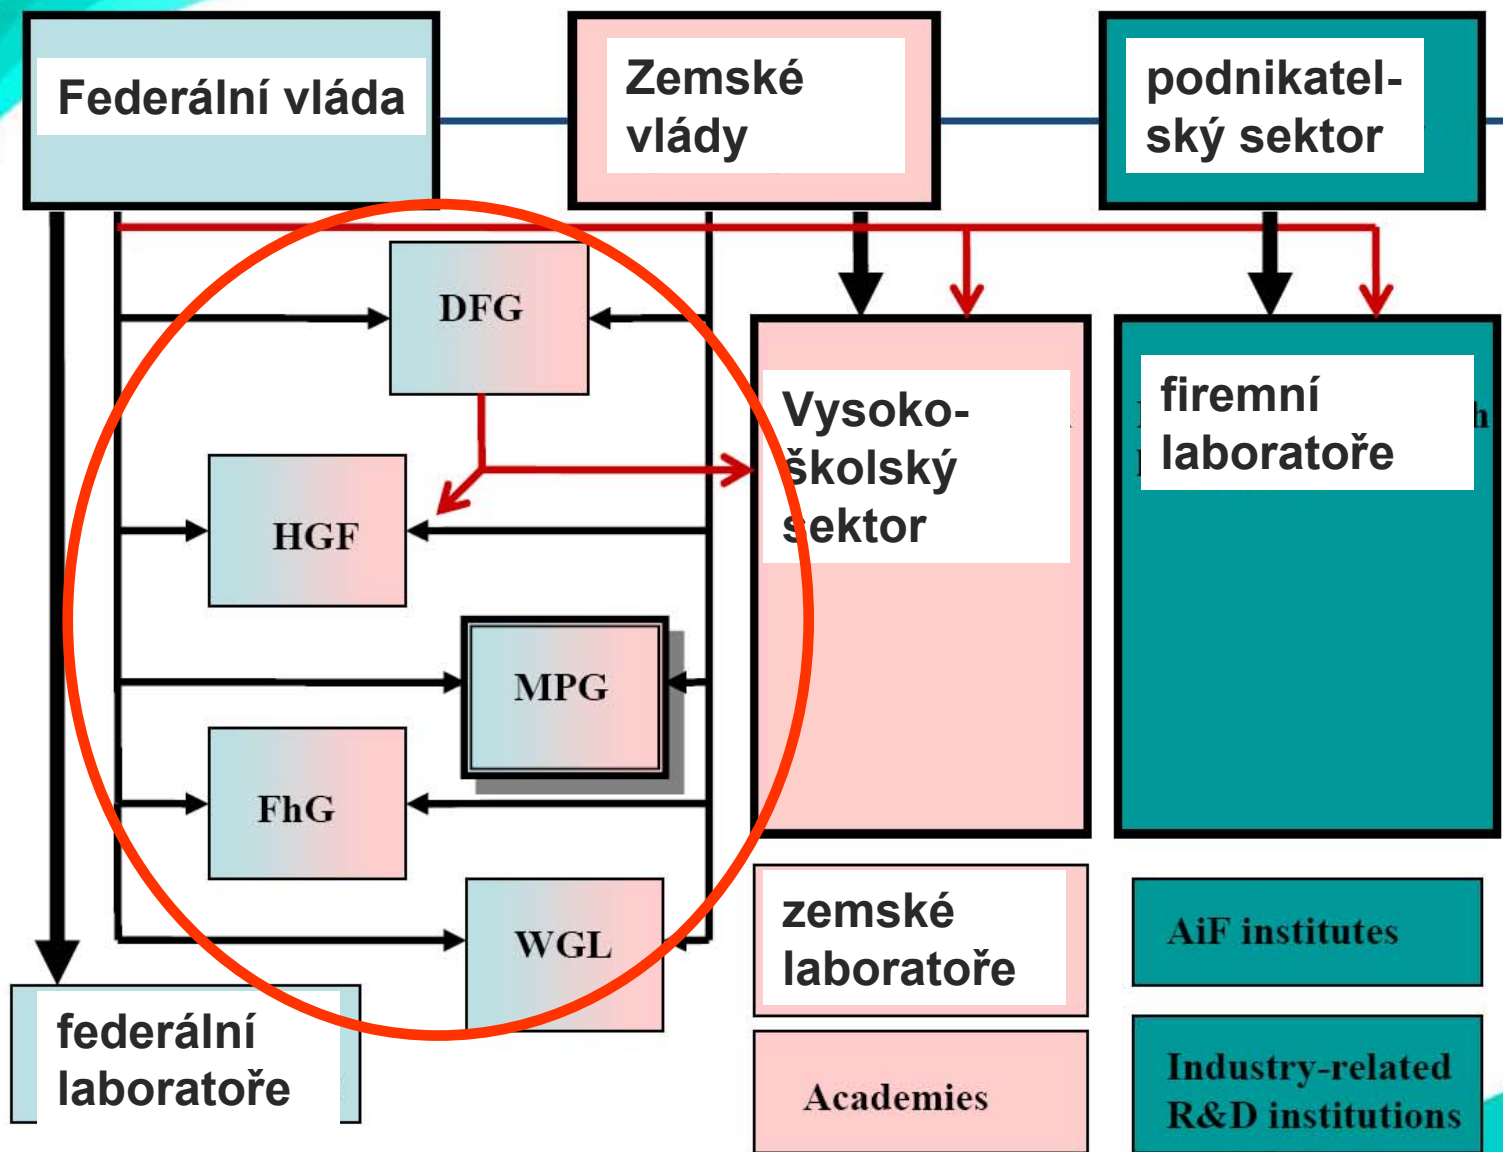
Federální vláda

Zemské vlády

podnikatelský sektor

DFG

HGF

MPG

FhG

WGL

Vysokoškolský sektor

firemní laboratoře

zemské laboratoře

AiF institutes

Academies

Industry-related R&D institutions

federální laboratoře